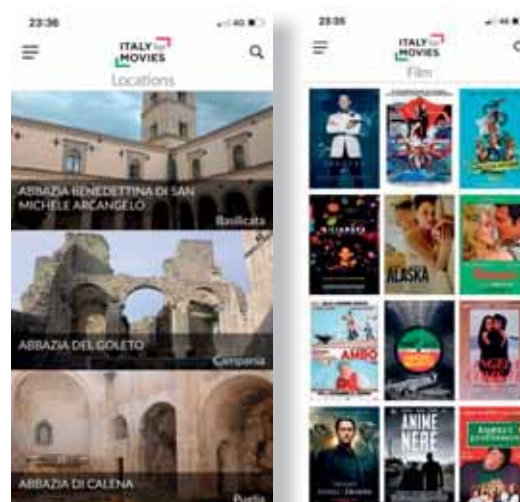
23:36

ITALY for MOVIES

Locations

ABBAZIA BENEDETTINA DI SAN MICHELE ARCANGELO

Basilicata

ABBAZIA DEL GOLETO

Campania

ABBAZIA DI CALENA

Puglia

23:35

ITALY for MOVIES

Film

ALASKA

AMBO

ANIME NERE